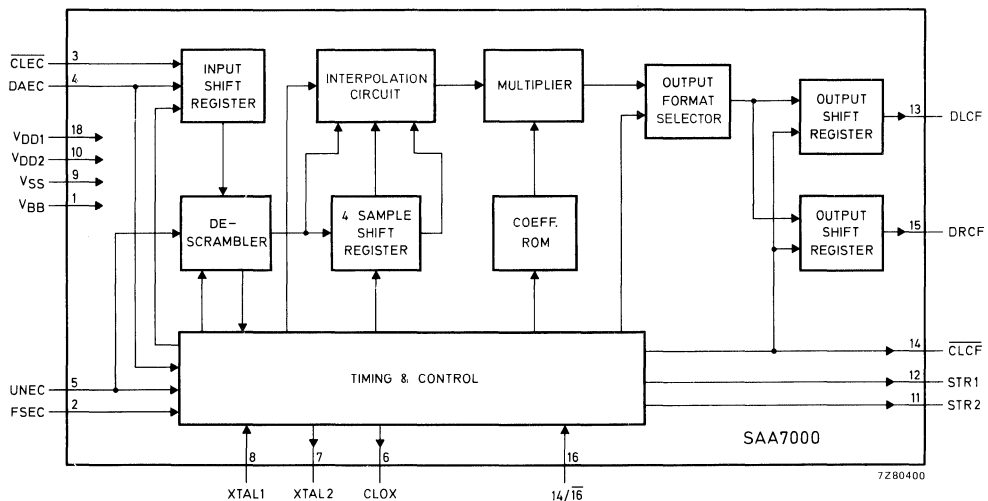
$\overline{CLEC}$ 3
DAEC 4
$V_{DD1}$ 18
$V_{DD2}$ 10
$V_{SS}$ 9
$V_{BB}$ 1

INPUT SHIFT REGISTER

INTERPOLATION CIRCUIT

MULTIPLIER

OUTPUT FORMAT SELECTOR

OUTPUT SHIFT REGISTER

13 DLCF

DE-SCRAMBLER

4 SAMPLE SHIFT REGISTER

COEFF. ROM

OUTPUT SHIFT REGISTER

15 DRCF

TIMING & CONTROL

14 $\overline{CLCF}$
12 STR1
11 STR2

UNEC 5
FSEC 2

SAA7000

8 XTAL1
7 XTAL2
6 CLOX
16 $14/\overline{16}$

7Z80400